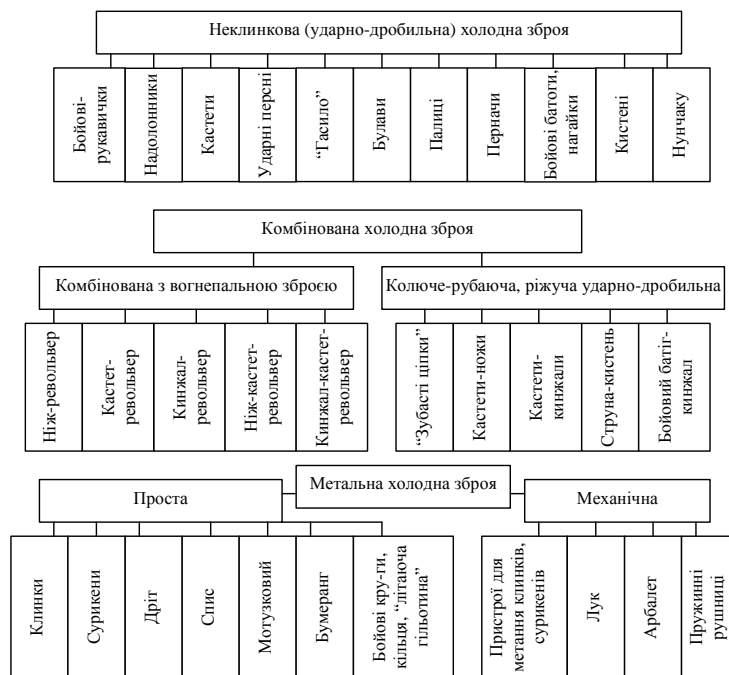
Неклинкова (ударно-дробильна) холодна зброя

Бойові рукавички

Надолонники

Кастети

Ударні персні

"Гасило"

Булави

Палиці

Перначі

Бойові батоги, нагайки

Кистені

Нунчаку

Комбінована холодна зброя

Комбінована з вогнепальною зброєю

Ніж-револьвер

Кастет-револьвер

Кинжал-револьвер

Ніж-кастет-револьвер

Кинжал-кастет-револьвер

Колюче-рубаюча, ріжуча ударно-дробильна

"Зубасті ціпки"

Кастети-ножі

Кастети-кинжали

Струна-кистень

Бойовий батіг-кинжал

Метальна холодна зброя

Проста

Клинки

Сурикени

Дріт

Спис

Мотузковий

Бумеранг

Бойові кру-ги, кільця, "літаюча гільйотина"

Механічна

Пристрої для метання клинків, сурикенів

Лук

Арбалет

Пружинні рушниці